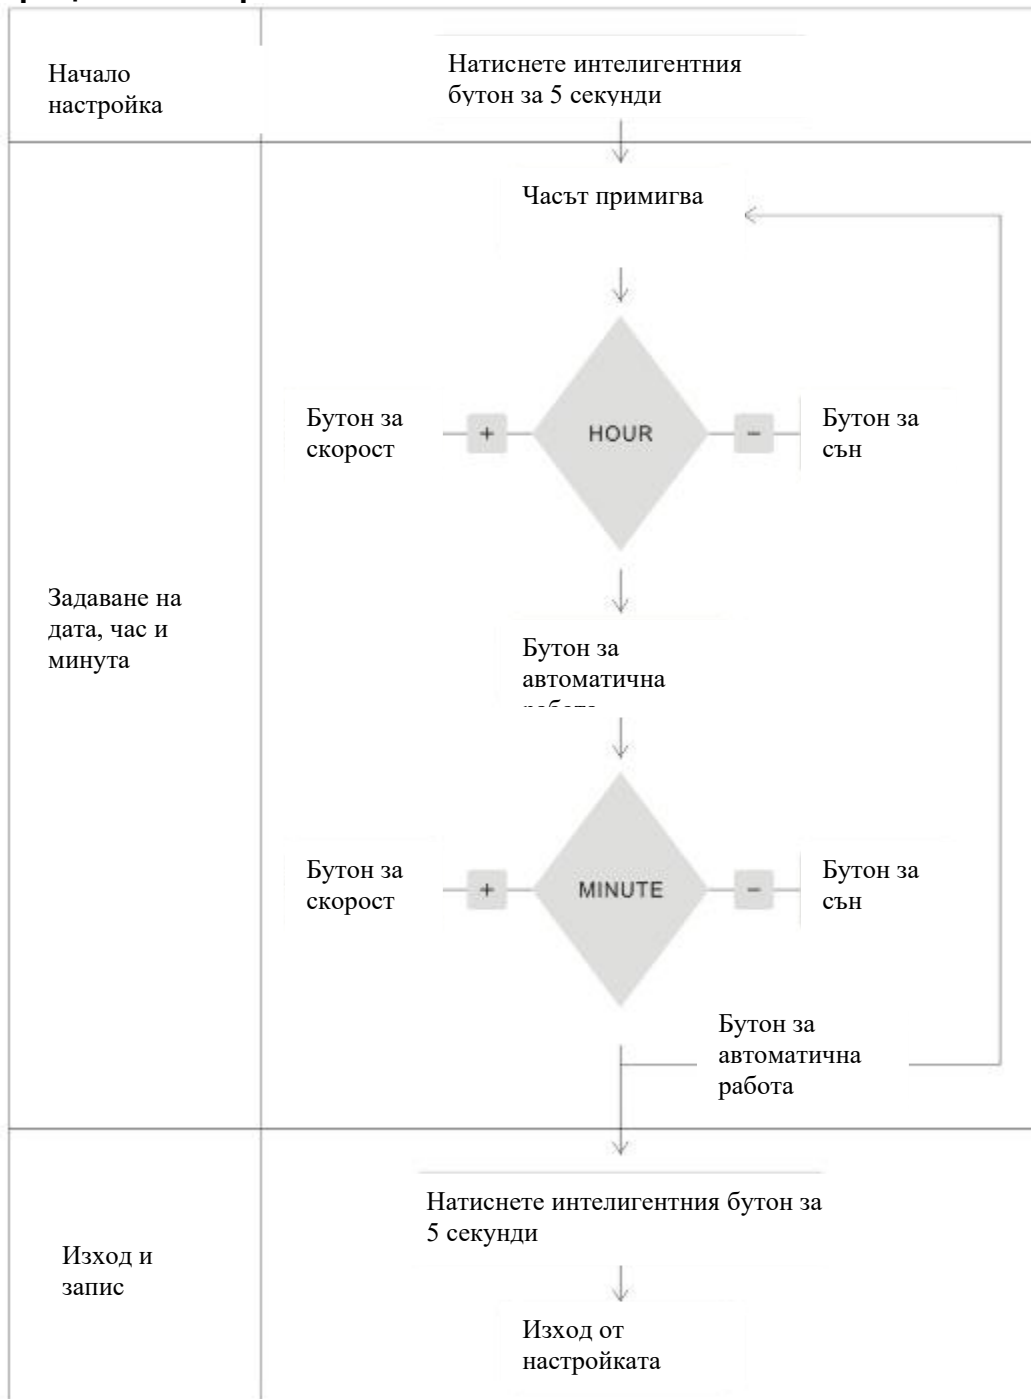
Начало настройка

Натиснете интелигентния бутон за 5 секунди

Часът примигва

Бутон за скорост

+

HOUR

–

Бутон за сън

Задаване на дата, час и минута

Бутон за автоматична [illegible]

Бутон за скорост

+

MINUTE

–

Бутон за сън

Бутон за автоматична работа

Изход и запис

Натиснете интелигентния бутон за 5 секунди

Изход от настройката